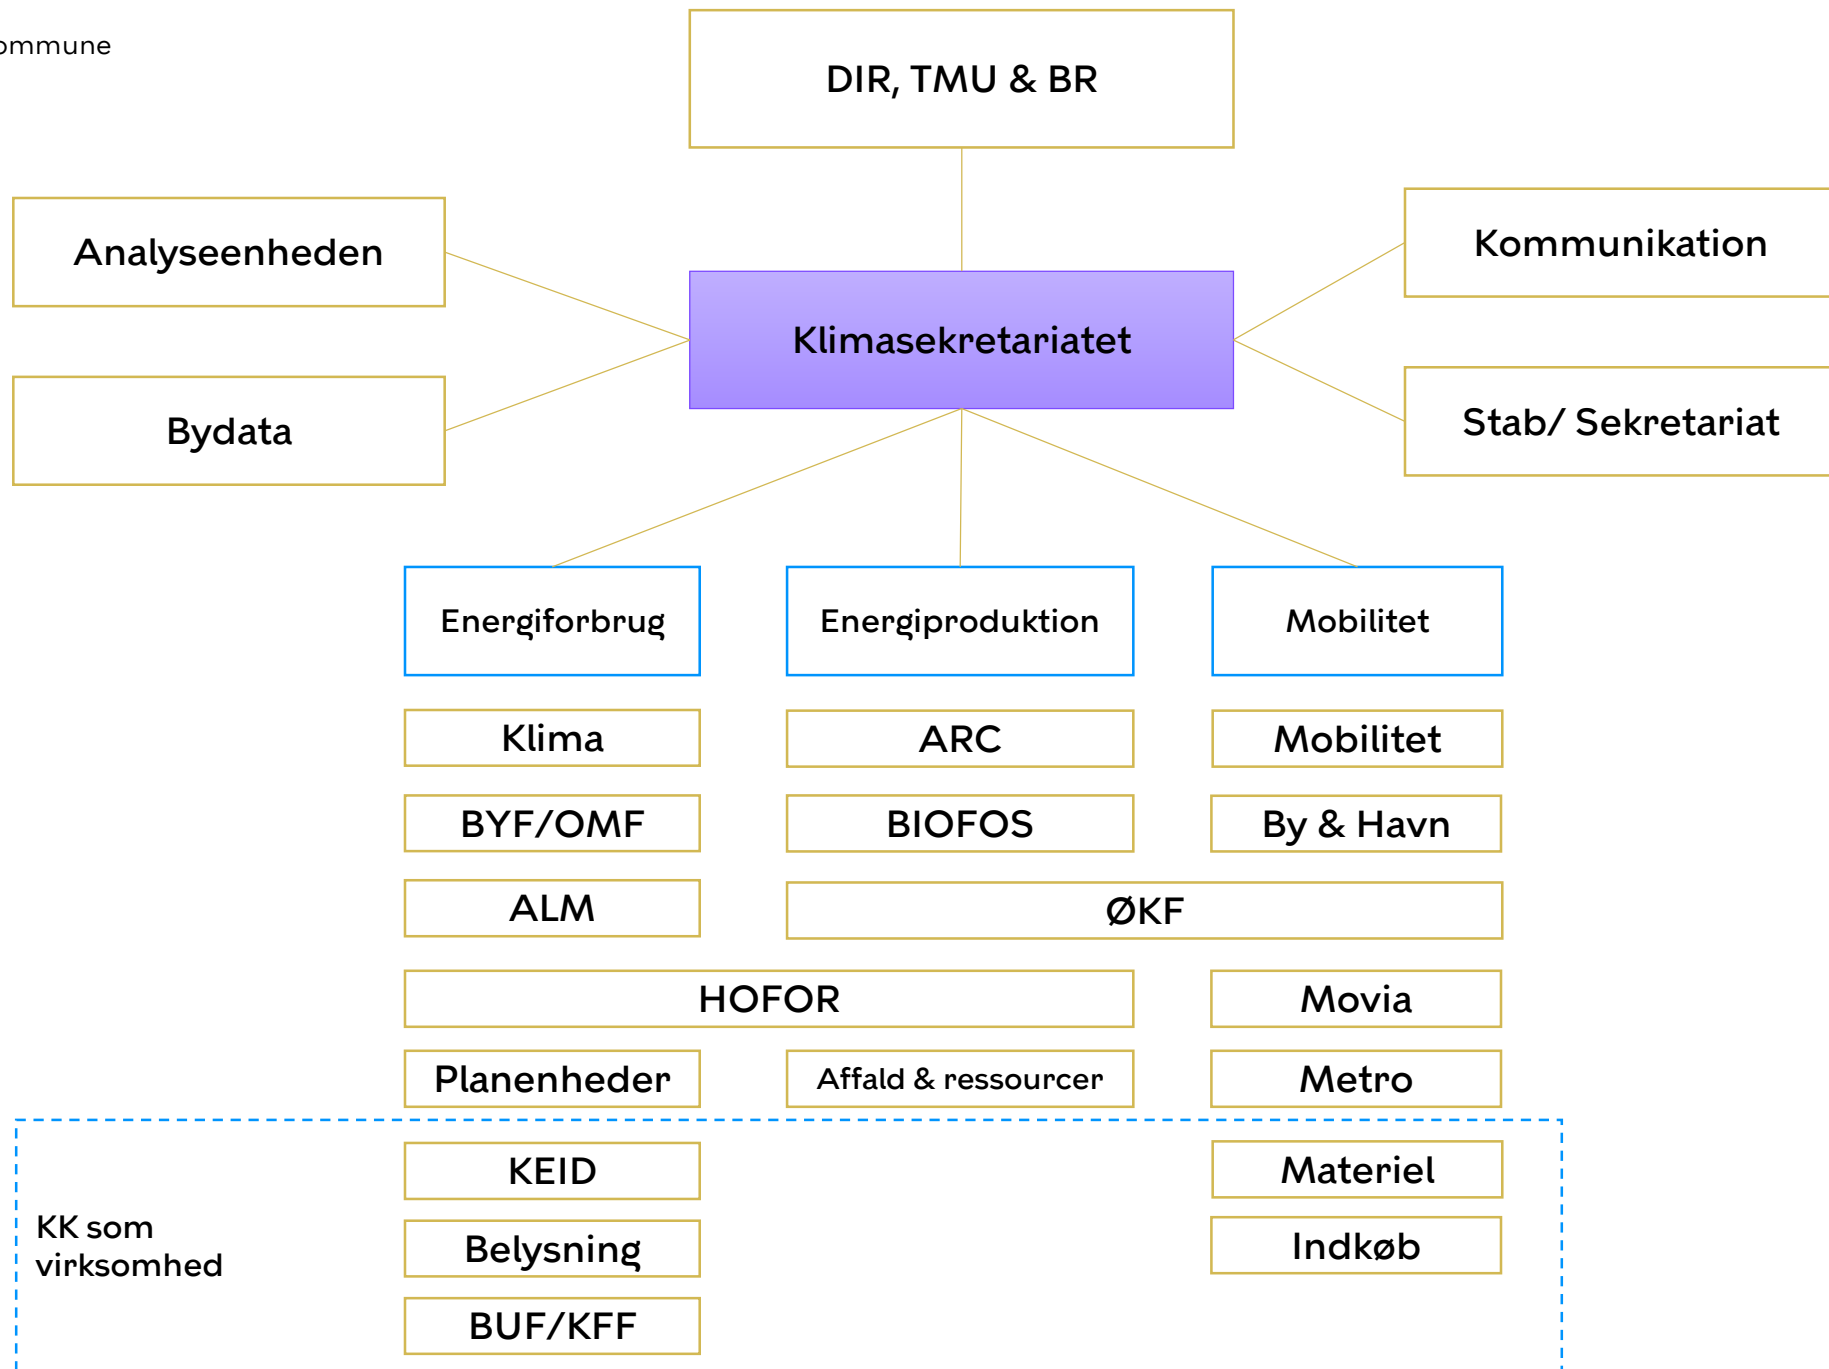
ommune

DIR, TMU & BR

Analyseenheden

Kommunikation

Klimasekretariatet

Bydata

Stab/ Sekretariat

Energiforbrug

Energiproduktion

Mobilitet

Klima

ARC

Mobilitet

BYF/OMF

BIOFOS

By & Havn

ALM

ØKF

HOFOR

Movia

Planenheder

Affald & ressourcer

Metro

KEID

Materiel

KK som virksomhed

Belysning

Indkøb

BUF/KFF